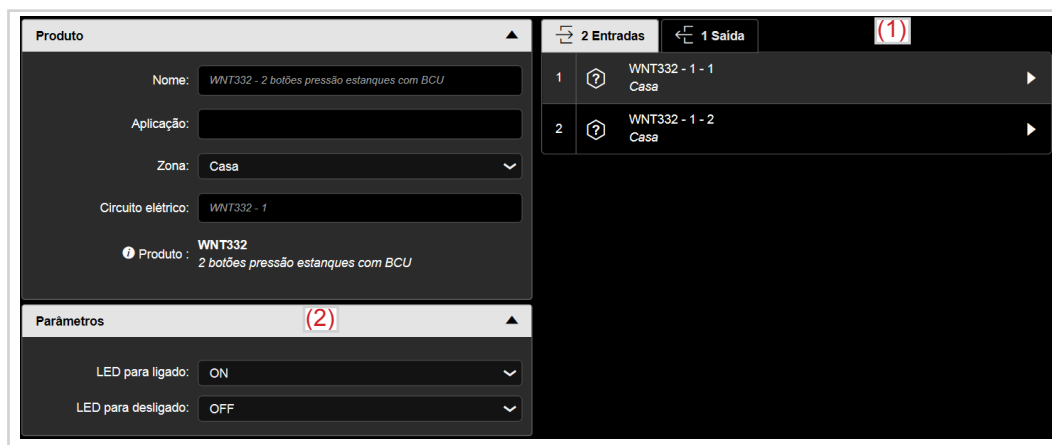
Produto

Nome: WNT332 - 2 botões pressão estanques com BCU

Aplicação:

Zona: Casa

Circuito elétrico: WNT332 - 1

Produto : WNT332
2 botões pressão estanques com BCU

Parâmetros (2)

LED para ligado: ON

LED para desligado: OFF

2 Entradas | 1 Saída (1)

1 WNT332 - 1 - 1
Casa

2 WNT332 - 1 - 2
Casa